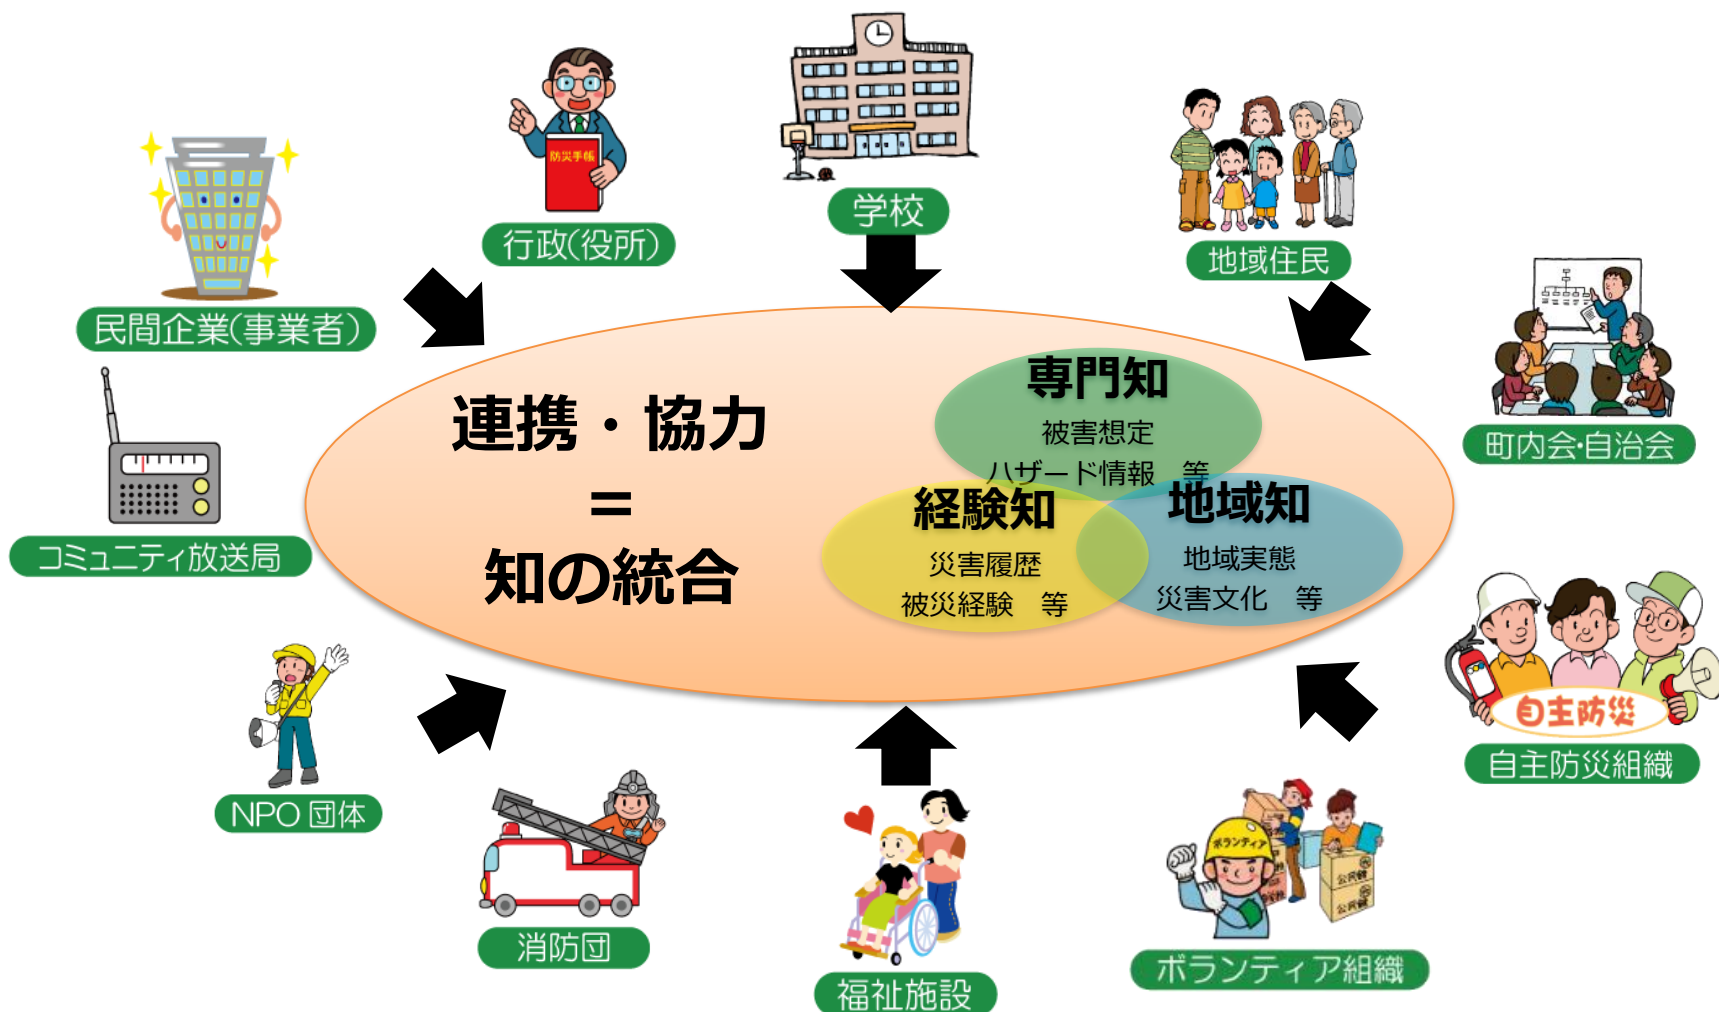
防災手帳

行政(役所)

学校

地域住民

民間企業(事業者)

町内会・自治会

コミュニティ放送局

連携・協力
=
知の統合

専門知
被害想定
ハザード情報　等

経験知
災害履歴
被災経験　等

地域知
地域実態
災害文化　等

自主防災

自主防災組織

NPO 団体

消防団

福祉施設

ボランティア

ボランティア組織